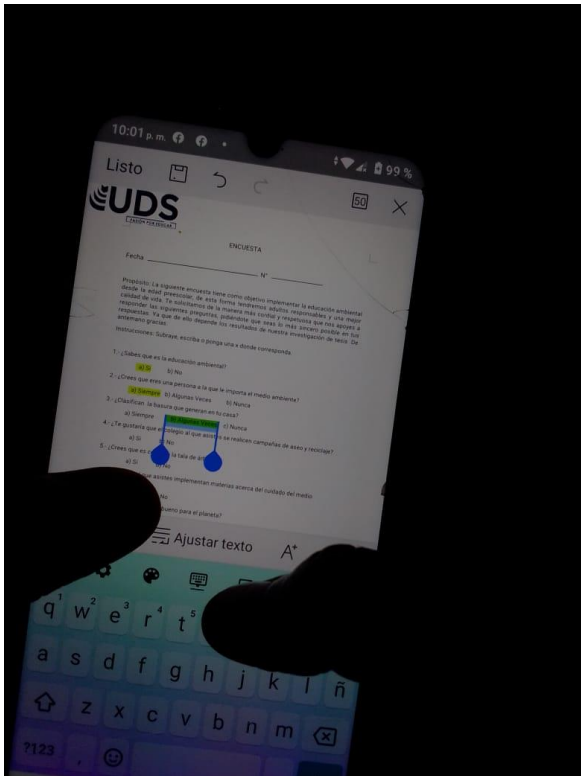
10:01 p. m.

99 %

Listo

50

UDS

PASIÓN POR EDUCAR

ENCUESTA

Fecha ______________________ N° __________

Propósito: La siguiente encuesta tiene como objetivo implementar la educación ambiental desde la edad preescolar, de esta forma tendremos adultos responsables y una mejor calidad de vida. Te solicitamos de la manera más cordial y respetuosa que nos apoyes a responder las siguientes preguntas, pidiéndote que seas lo más sincero posible en tus respuestas. Ya que de ello depende los resultados de nuestra investigación de tesis. De antemano gracias.

Instrucciones: Subraye, escriba o ponga una x donde corresponda.

1.- ¿Sabes que es la educación ambiental?
a) Si b) No

2.- ¿Crees que eres una persona a la que le importa el medio ambiente?
a) Siempre b) Algunas Veces c) Nunca

3.- ¿Clasifican la basura que generan en tu casa?
a) Siempre b) Algunas Veces c) Nunca

4.- ¿Te gustaría que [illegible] al que asiste se realicen campañas de aseo y reciclaje?
a) Si b) No

5.- ¿Crees que es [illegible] la tala de ár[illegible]
a) Si b) No

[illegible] escuelas implementan materias acerca del cuidado del medio
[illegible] No
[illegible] bueno para el planeta?

Ajustar texto

q w e r t
a s d f g h j k l ñ
z x c v b n m
?123 ,